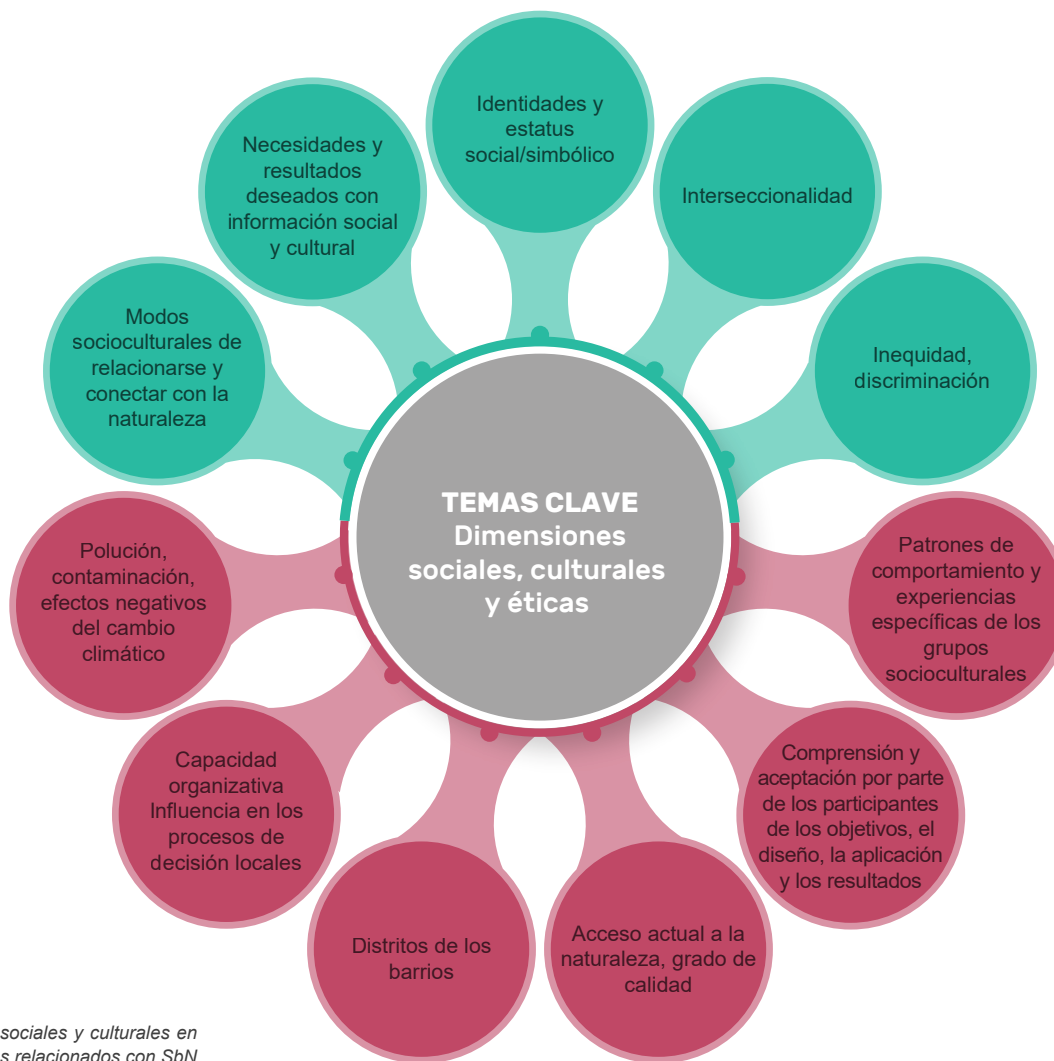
TEMAS CLAVE
Dimensiones sociales, culturales y éticas

Identidades y estatus social/simbólico

Interseccionalidad

Inequidad, discriminación

Patrones de comportamiento y experiencias específicas de los grupos socioculturales

Comprensión y aceptación por parte de los participantes de los objetivos, el diseño, la aplicación y los resultados

Acceso actual a la naturaleza, grado de calidad

Distritos de los barrios

Capacidad organizativa Influencia en los procesos de decisión locales

Polución, contaminación, efectos negativos del cambio climático

Modos socioculturales de relacionarse y conectar con la naturaleza

Necesidades y resultados deseados con información social y cultural

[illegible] sociales y culturales en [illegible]s relacionados con SbN